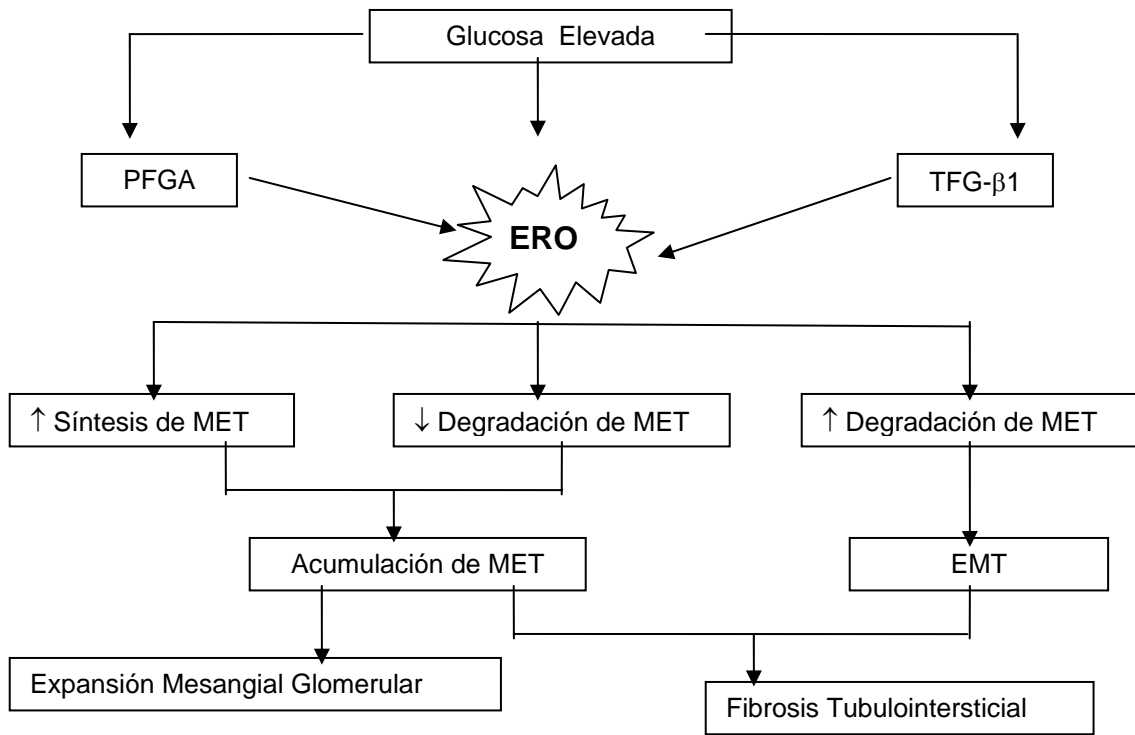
Glucosa Elevada

PFGA

ERO

TFG-$\beta$1

$\uparrow$ Síntesis de MET

$\downarrow$ Degradación de MET

$\uparrow$ Degradación de MET

Acumulación de MET

EMT

Expansión Mesangial Glomerular

Fibrosis Tubulointersticial